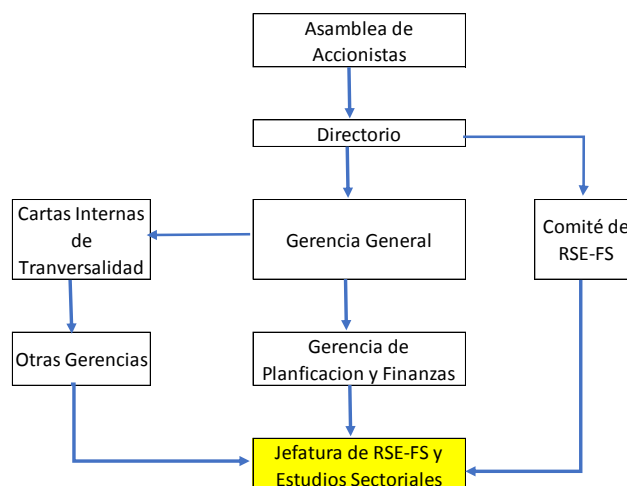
Asamblea de Accionistas

Directorio

Cartas Internas de Tranversalidad

Gerencia General

Comité de RSE-FS

Otras Gerencias

Gerencia de Planficacion y Finanzas

Jefatura de RSE-FS y Estudios Sectoriales